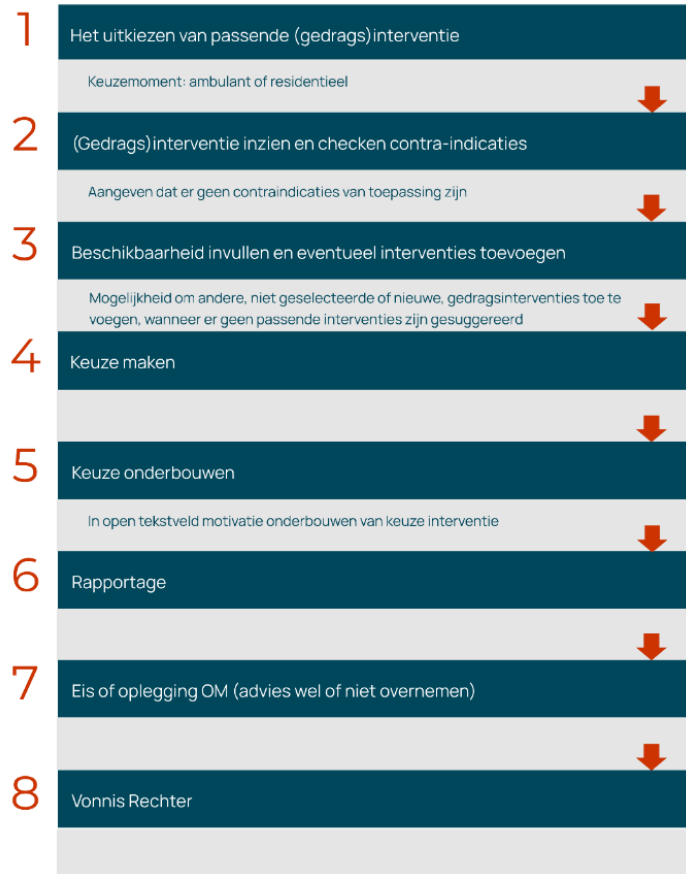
1
Het uitkiezen van passende (gedrags)interventie

Keuzemoment: ambulant of residentieel

2
(Gedrags)interventie inzien en checken contra-indicaties

Aangeven dat er geen contraindicaties van toepassing zijn

3
Beschikbaarheid invullen en eventueel interventies toevoegen

Mogelijkheid om andere, niet geselecteerde of nieuwe, gedragsinterventies toe te voegen, wanneer er geen passende interventies zijn gesuggereerd

4
Keuze maken

5
Keuze onderbouwen

In open tekstveld motivatie onderbouwen van keuze interventie

6
Rapportage

7
Eis of oplegging OM (advies wel of niet overnemen)

8
Vonnis Rechter